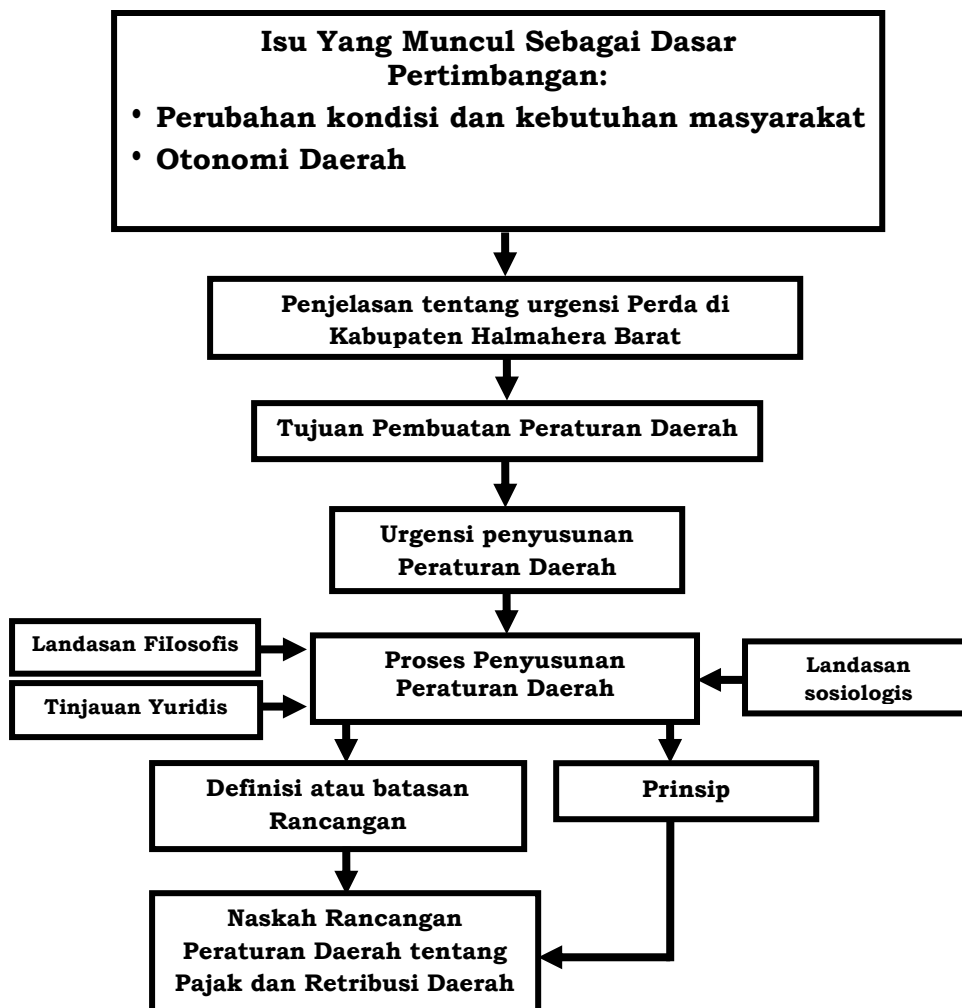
Isu Yang Muncul Sebagai Dasar Pertimbangan:

• Perubahan kondisi dan kebutuhan masyarakat
• Otonomi Daerah

Penjelasan tentang urgensi Perda di Kabupaten Halmahera Barat

Tujuan Pembuatan Peraturan Daerah

Urgensi penyusunan Peraturan Daerah

Landasan Filosofis

Tinjauan Yuridis

Proses Penyusunan Peraturan Daerah

Landasan sosiologis

Definisi atau batasan Rancangan

Prinsip

Naskah Rancangan Peraturan Daerah tentang Pajak dan Retribusi Daerah